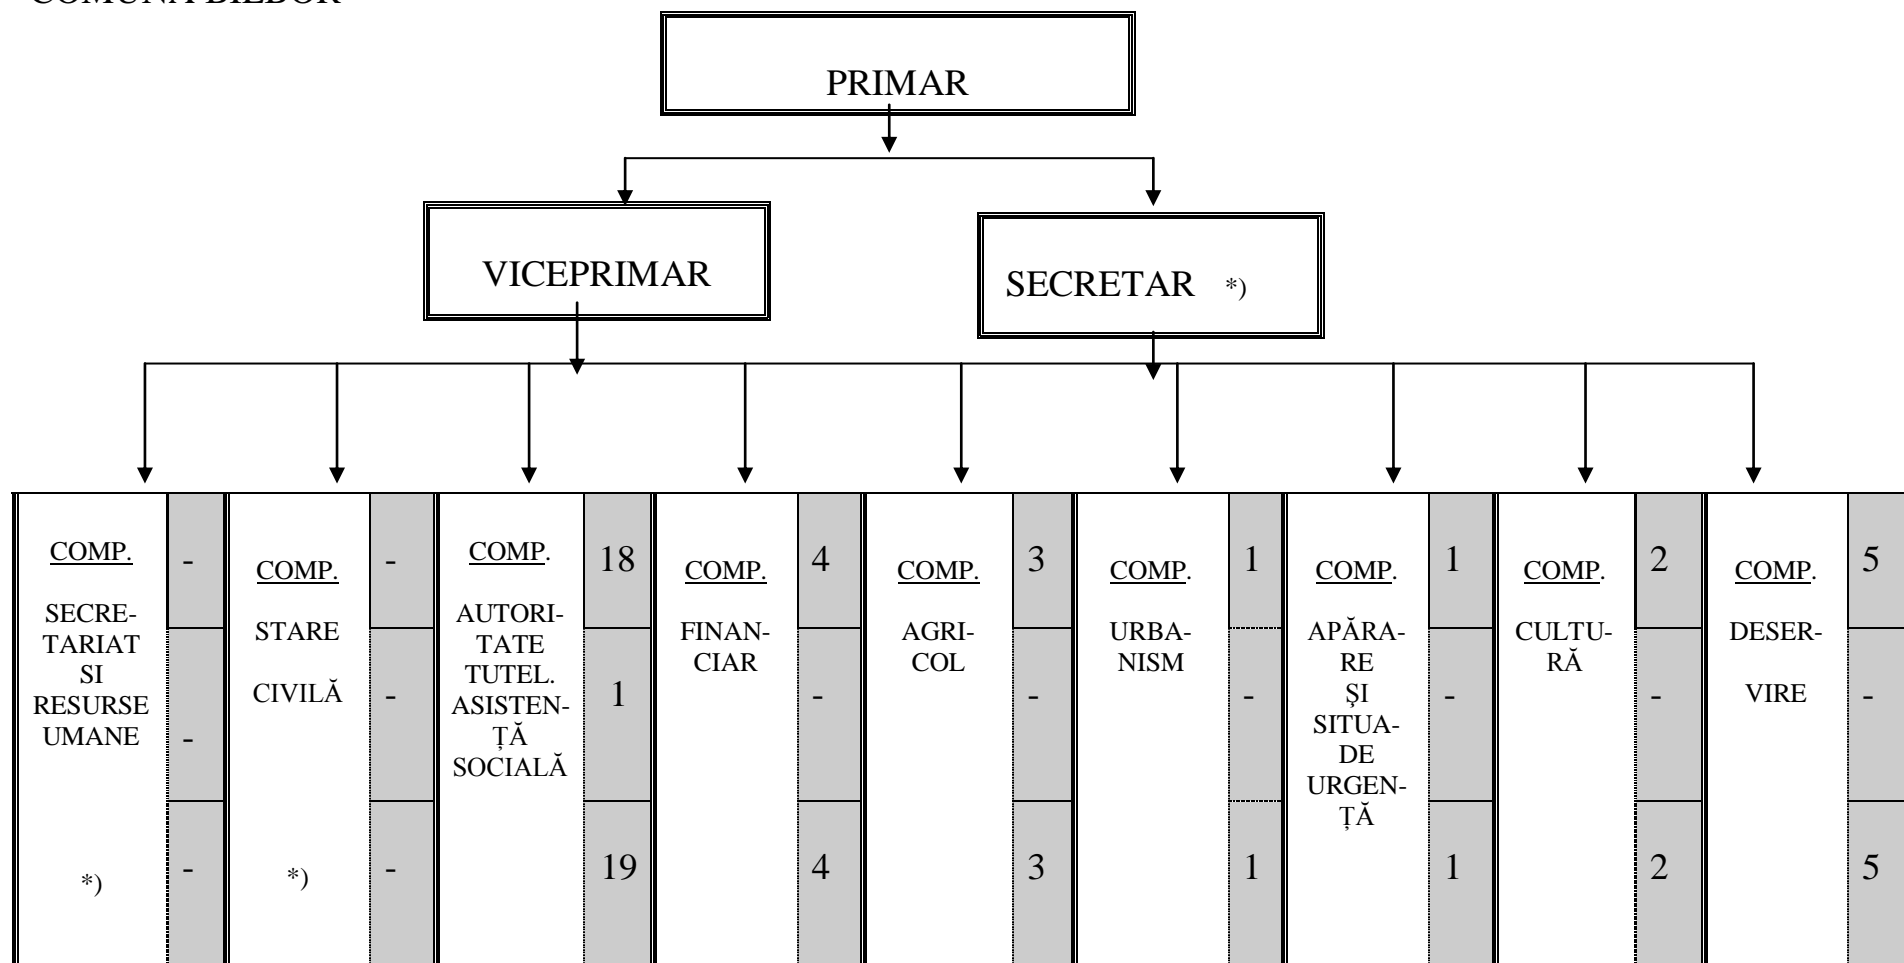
COMUNA BILBOR

PRIMAR

VICEPRIMAR

SECRETAR *)

| COMP. SECRETARIAT SI RESURSE UMANE *) | - | COMP. STARE CIVILĂ *) | - | COMP. AUTORITATE TUTEL. ASISTENȚĂ SOCIALĂ | 18 | COMP. FINANCIAR | 4 | COMP. AGRICOL | 3 | COMP. URBANISM | 1 | COMP. APĂRARE ȘI SITUA- DE URGENȚĂ | 1 | COMP. CULTURĂ | 2 | COMP. DESERVIRE | 5 |
|---|---|---|---|---|---|---|---|---|---|---|---|---|---|---|---|---|---|
| | - | | - | | 1 | | - | | - | | - | | - | | - | | - |
| | - | | - | | 19 | | 4 | | 3 | | 1 | | 1 | | 2 | | 5 |